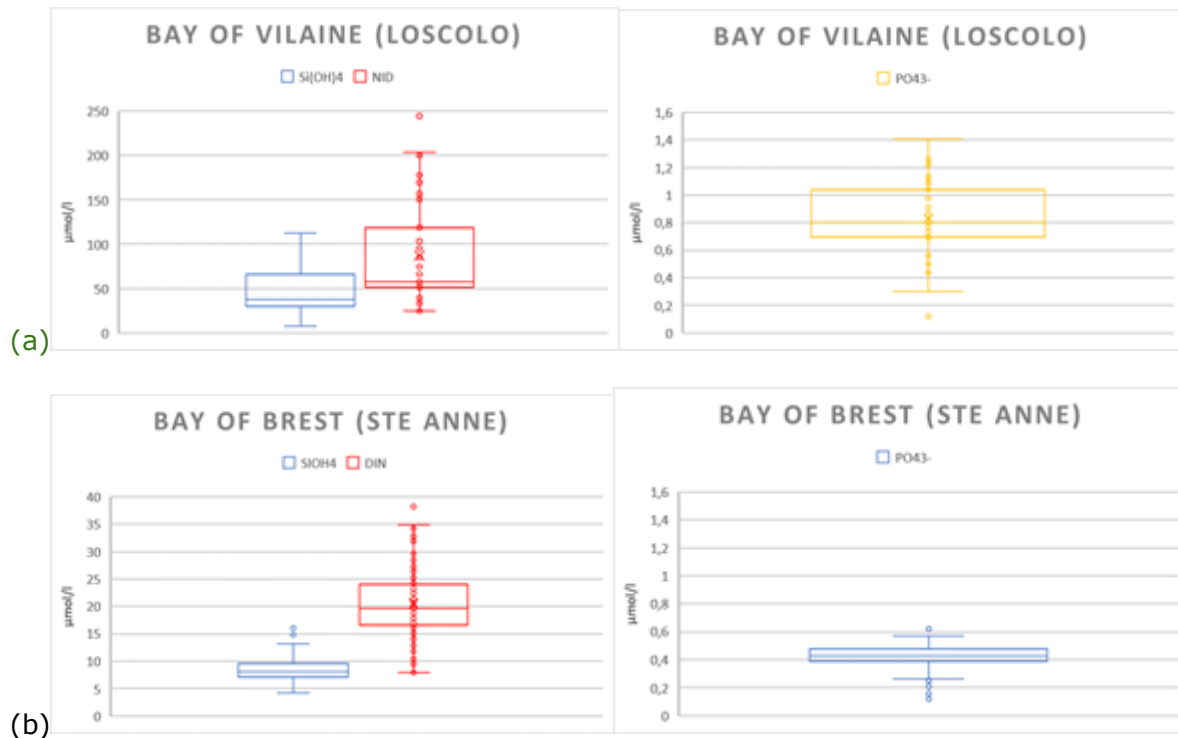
BAY OF VILAINE (LOSCOLO)

Si(OH)4 NID

250
200
150
100
50
0

µmol/l

(a)

BAY OF VILAINE (LOSCOLO)

PO43-

1,6
1,4
1,2
1
0,8
0,6
0,4
0,2
0

µmol/l

BAY OF BREST (STE ANNE)

SIOH4 DIN

40
35
30
25
20
15
10
5
0

µmol/l

(b)

BAY OF BREST (STE ANNE)

PO43-

1,6
1,4
1,2
1
0,8
0,6
0,4
0,2
0

µmol/l